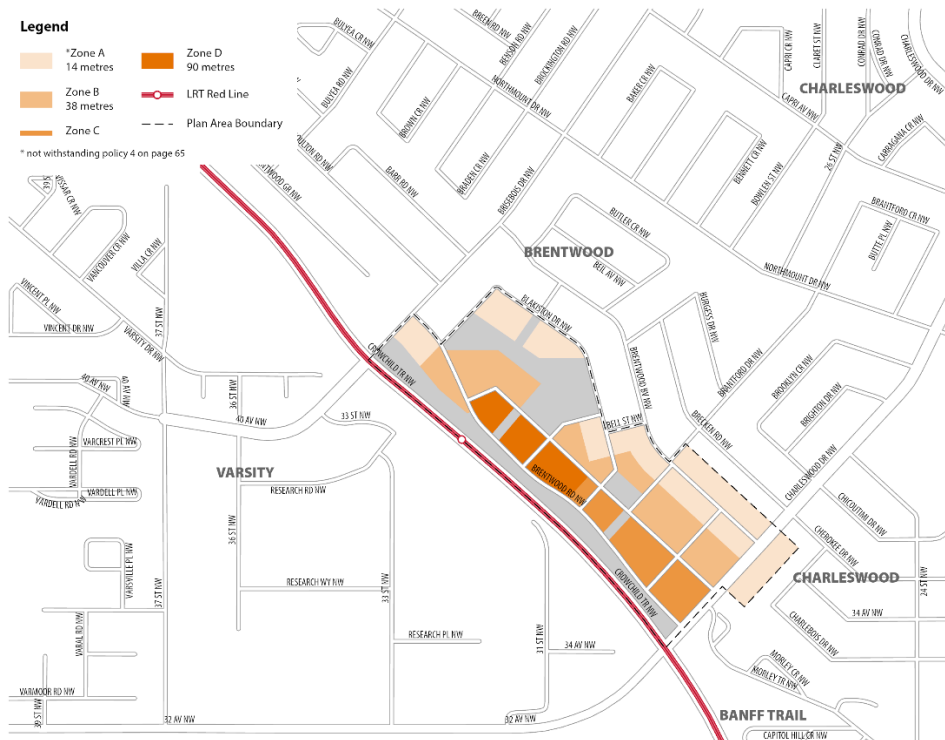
Legend

*Zone A
14 metres

Zone B
38 metres

Zone C

Zone D
90 metres

LRT Red Line

Plan Area Boundary

* not withstanding policy 4 on page 65

CHARLESWOOD

BRENTWOOD

VARSITY

CHARLESWOOD

BANFF TRAIL

BULYEA CR NW
BREEN RD NW
BENSON RD NW
BROCKINGTON RD NW
NORTHMOUNT DR NW
BULYEA RD NW
BROWN CR NW
BARR RD NW
BRADEN CR NW
BRISEBOIS DR NW
BAKER CR NW
CAPRI CR NW
CLARET ST NW
CONRAD DR NW
CHARLESWOOD DR NW
CAPRI AV NW
BENNETT CR NW
BOWLEN ST NW
26 ST NW
CARDIGAN CR NW
BRANTFORD CR NW
BUTTE PL NW
BUTLER CR NW
BOLL AV NW
NORTHMOUNT DR NW
BURGESS DR NW
BRANTFORD DR NW
BROOKLYN CR NW
BRIGHTON DR NW
BRECKEN RD NW
BRENTWOOD RD NW
BLAKISTON DR NW
BELL ST NW
CROWCHILD TR NW
CHARLESWOOD DR NW
CHICOUTIMI DR NW
CHEROKEE DR NW
24 ST NW
34 AV NW
CHARLEBOIS DR NW
MORLEY CR NW
MORLEY TR NW
CAPITOL HILL CR NW
32 AV NW
31 ST NW
34 AV NW
33 ST NW
RESEARCH PL NW
RESEARCH WY NW
RESEARCH RD NW
36 ST NW
37 ST NW
40 AV NW
33 ST NW
36 ST NW
40 AV NW
VARSITY DR NW
VINCENT DR NW
VINCENT PL NW
VANCOUVER CR NW
VILLA CR NW
VASSAR CR NW
VARCREST PL NW
VARDELL RD NW
VARDELL PL NW
VARSVILLE PL NW
VARAL RD NW
VARMOOR RD NW
39 ST NW